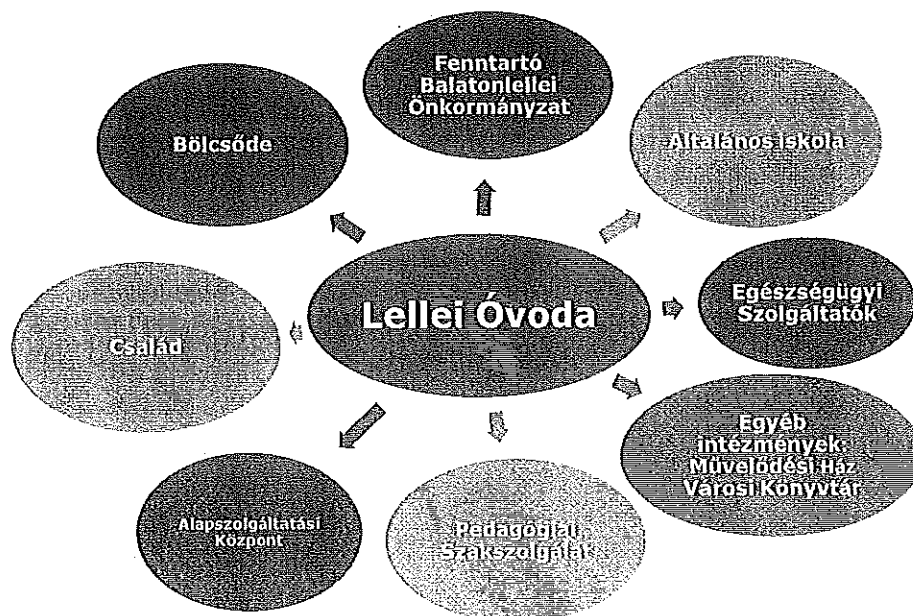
Fenntartó Balatonlellei Önkormányzat

Bölcsőde

Általános iskola

Lellei Óvoda

Család

Egészségügyi Szolgáltatók

Egyéb intézmények: Művelődési Ház Városi Könyvtár

Alapszolgáltatási Központ

Pedagógiai Szakszolgálat